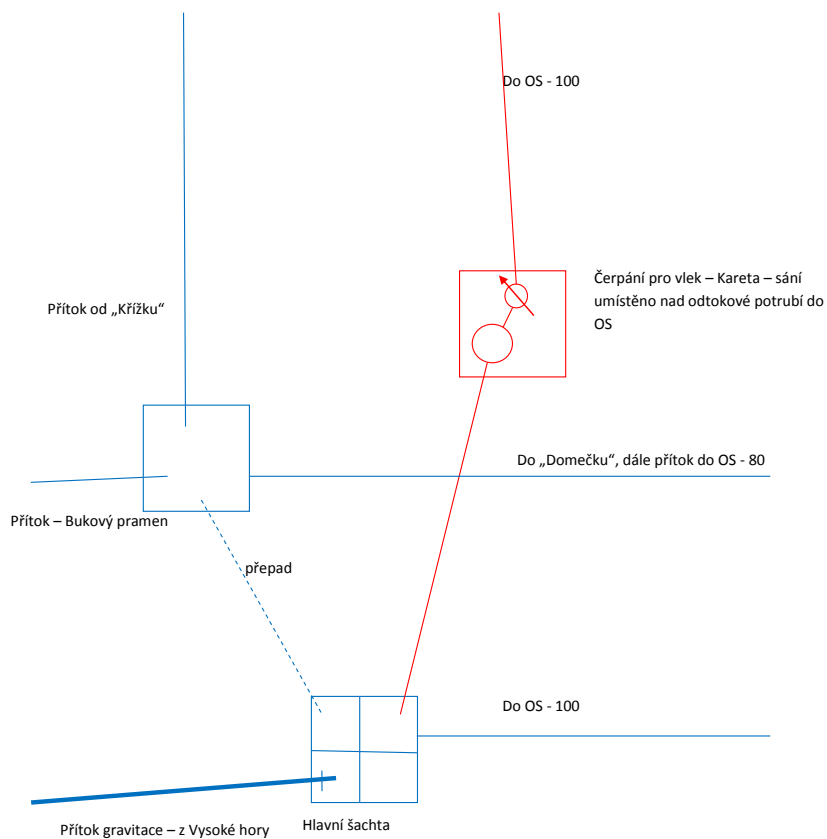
Do OS - 100

Čerpání pro vlek – Kareta – sání umístěno nad odtokové potrubí do OS

Přítok od „Křížku“

Do „Domečku“, dále přítok do OS - 80

Přítok – Bukový pramen

přepad

Do OS - 100

Přítok gravitace – z Vysoké hory

Hlavní šachta